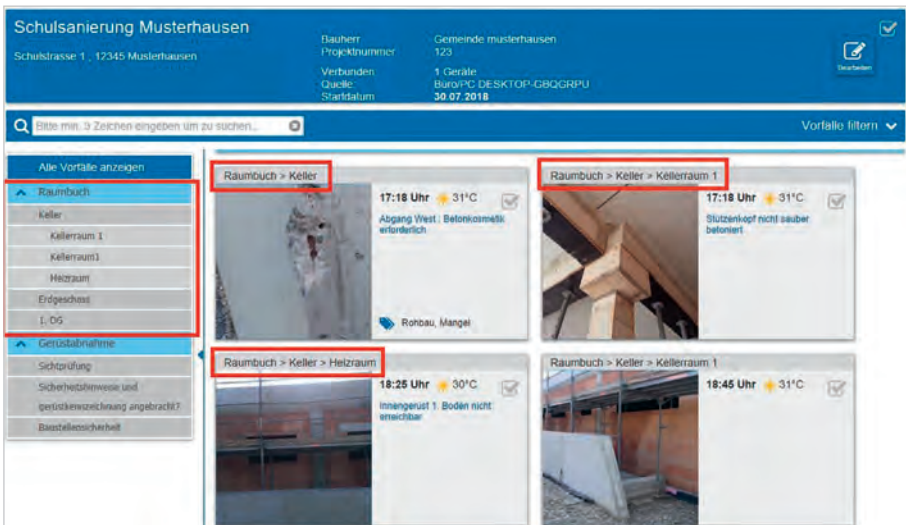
Schulsanierung Musterhausen

Schulstrasse 1 , 12345 Musterhausen

Bauherr: Gemeinde musterhausen
Projektnummer: 123
Verbunden: 1 Geräte
Quelle: Büro/PC DESKTOP-GBQGRPU
Startdatum: 30.07.2018

Bearbeiten

Bitte min. 3 Zeichen eingeben um zu suchen...

Vorfälle filtern

Alle Vorfälle anzeigen
Raumbuch
Keller
Kellerraum 1
Kellerraum1
Heizraum
Erdgeschoss
1. OG
Gerüstabnahme
Sichtprüfung
Sicherheitshinweise und gerüstkennzeichnung angebracht?
Baustellensicherheit

Raumbuch > Keller
17:18 Uhr 31°C
Abgang West : Betonkosmetik erforderlich
Rohbau, Mangel

Raumbuch > Keller > Kellerraum 1
17:18 Uhr 31°C
Stützenkopf nicht sauber betoniert

Raumbuch > Keller > Heizraum
18:25 Uhr 30°C
Innengerüst 1. Boden nicht erreichbar

Raumbuch > Keller > Kellerraum 1
18:45 Uhr 31°C